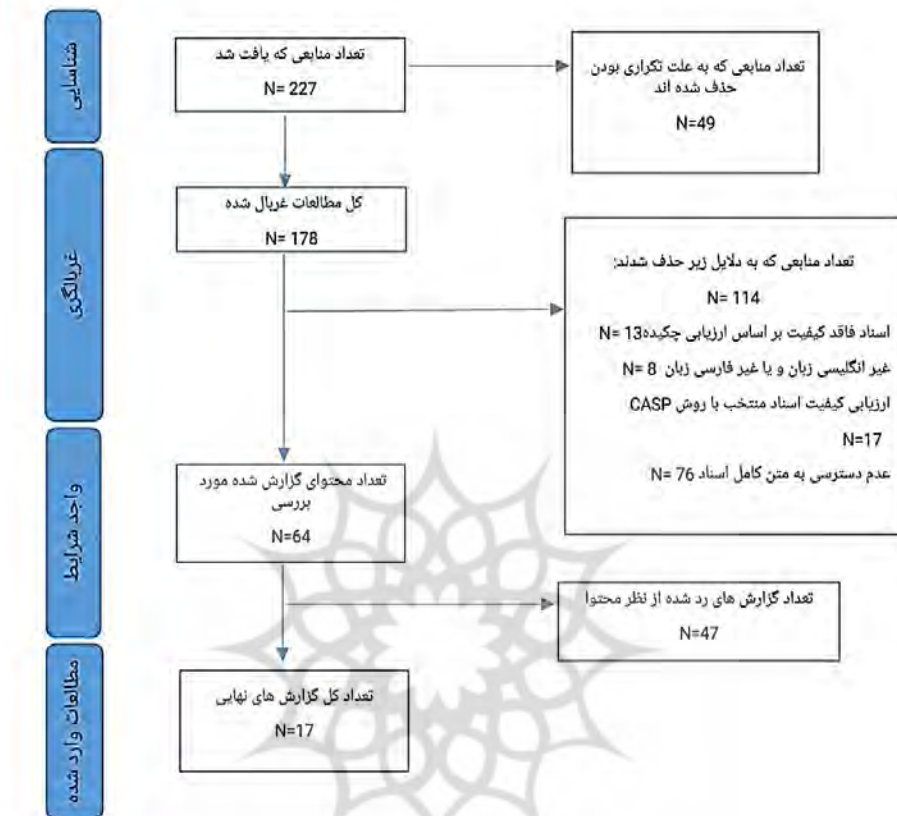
شناسایی

تعداد منابعی که یافت شد
N= 227

تعداد منابعی که به علت تکراری بودن حذف شده اند
N=49

غربالگری

کل مطالعات غربال شده
N= 178

تعداد منابعی که به دلایل زیر حذف شدند:
N= 114
اسناد فاقد کیفیت بر اساس ارزیابی چکیده13 =N
غیر انگلیسی زبان و یا غیر فارسی زبان 8 =N
ارزیابی کیفیت اسناد منتخب با روش CASP
N=17
عدم دسترسی به متن کامل اسناد 76 =N

واجد شرایط

تعداد محتوای گزارش شده مورد بررسی
N=64

تعداد گزارش های رد شده از نظر محتوا
N=47

مطالعات وارد شده

تعداد کل گزارش های نهایی
N=17